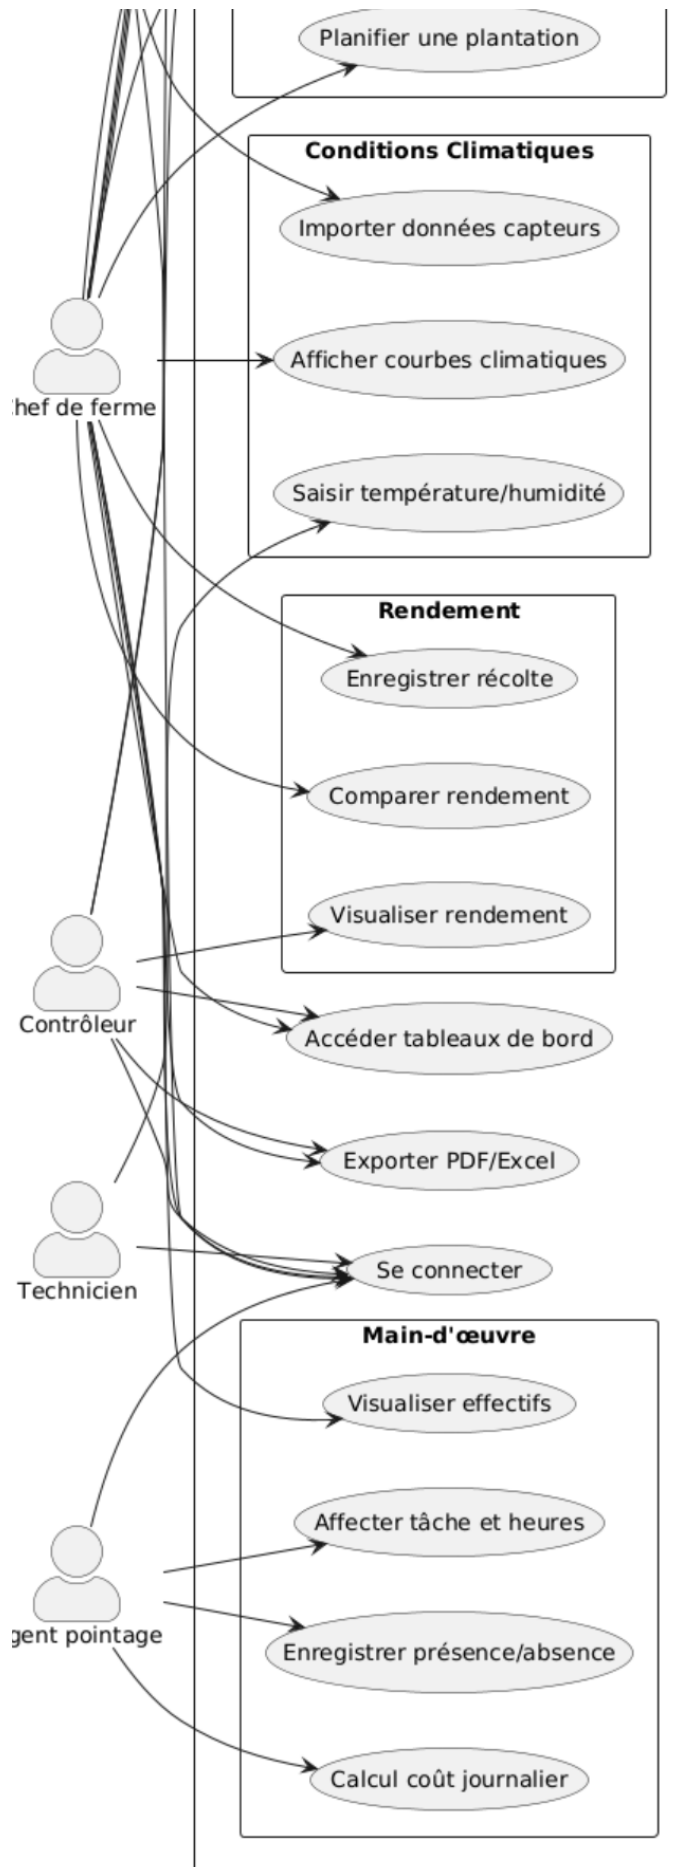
Planifier une plantation

Conditions Climatiques

Importer données capteurs

Afficher courbes climatiques

Saisir température/humidité

Chef de ferme

Rendement

Enregistrer récolte

Comparer rendement

Visualiser rendement

Contrôleur

Accéder tableaux de bord

Exporter PDF/Excel

Technicien

Se connecter

Main-d'œuvre

Visualiser effectifs

Affecter tâche et heures

Enregistrer présence/absence

gent pointage

Calcul coût journalier